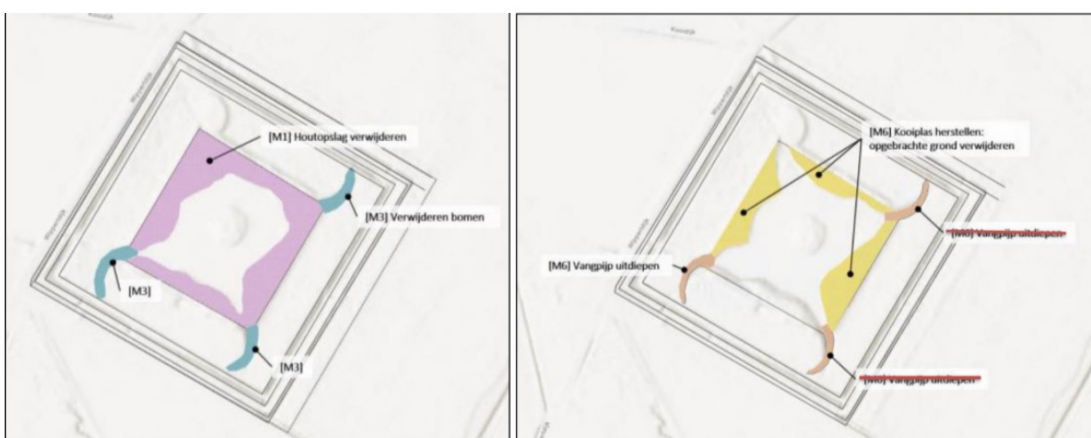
Kooidijk

[M1] Houtopslag verwijderen

[M3] Verwijderen bomen

[M3]

[M3]

Kooidijk

[M6] Kooiplas herstellen: opgebrachte grond verwijderen

[M6] Vangpijp uitdiepen

[M6] Vangpijp uitdiepen

[M6] Vangpijp uitdiepen